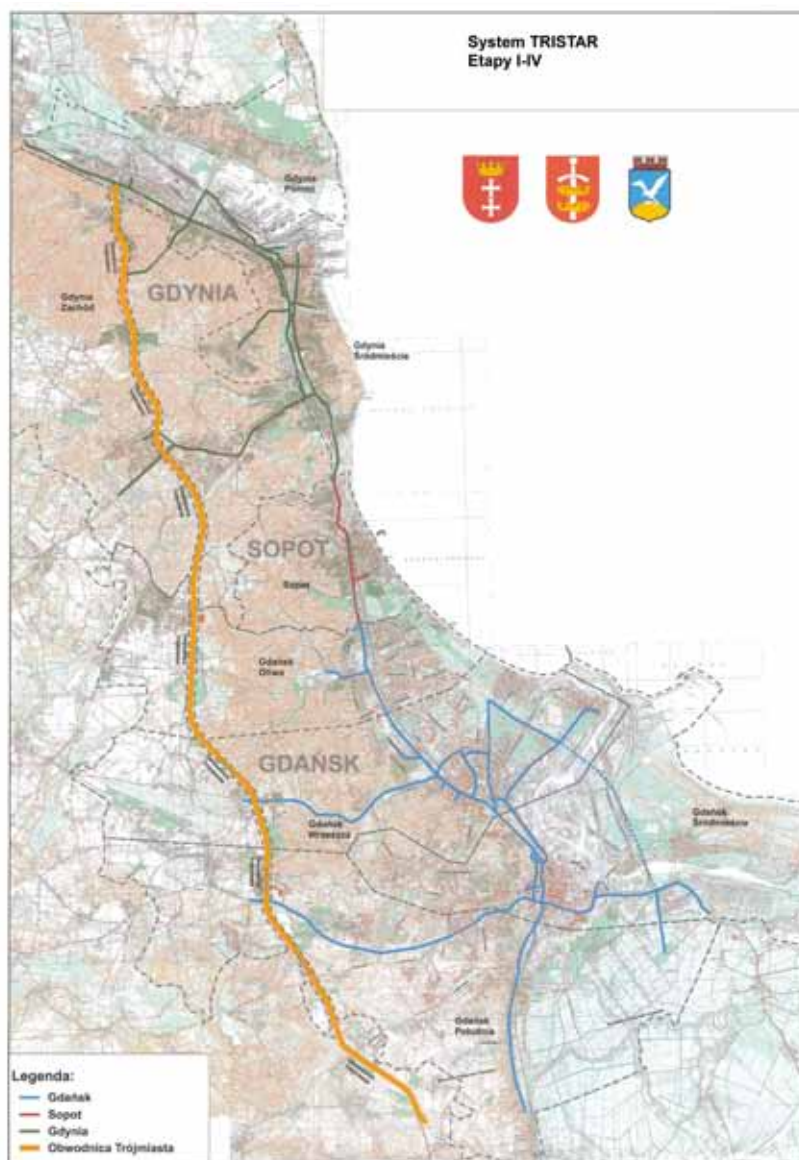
System TRISTAR
Etapy I-IV

Gdynia Północ

GDYNIA

Gdynia Zachód

Gdynia Śródmieście

SOPOT

Sopot

Gdańsk Oliwa

GDAŃSK

Gdańsk Wrzeszcz

Gdańsk Śródmieście

Gdańsk Południe

Legenda:
Gdańsk
Sopot
Gdynia
Obwodnica Trójmiasta